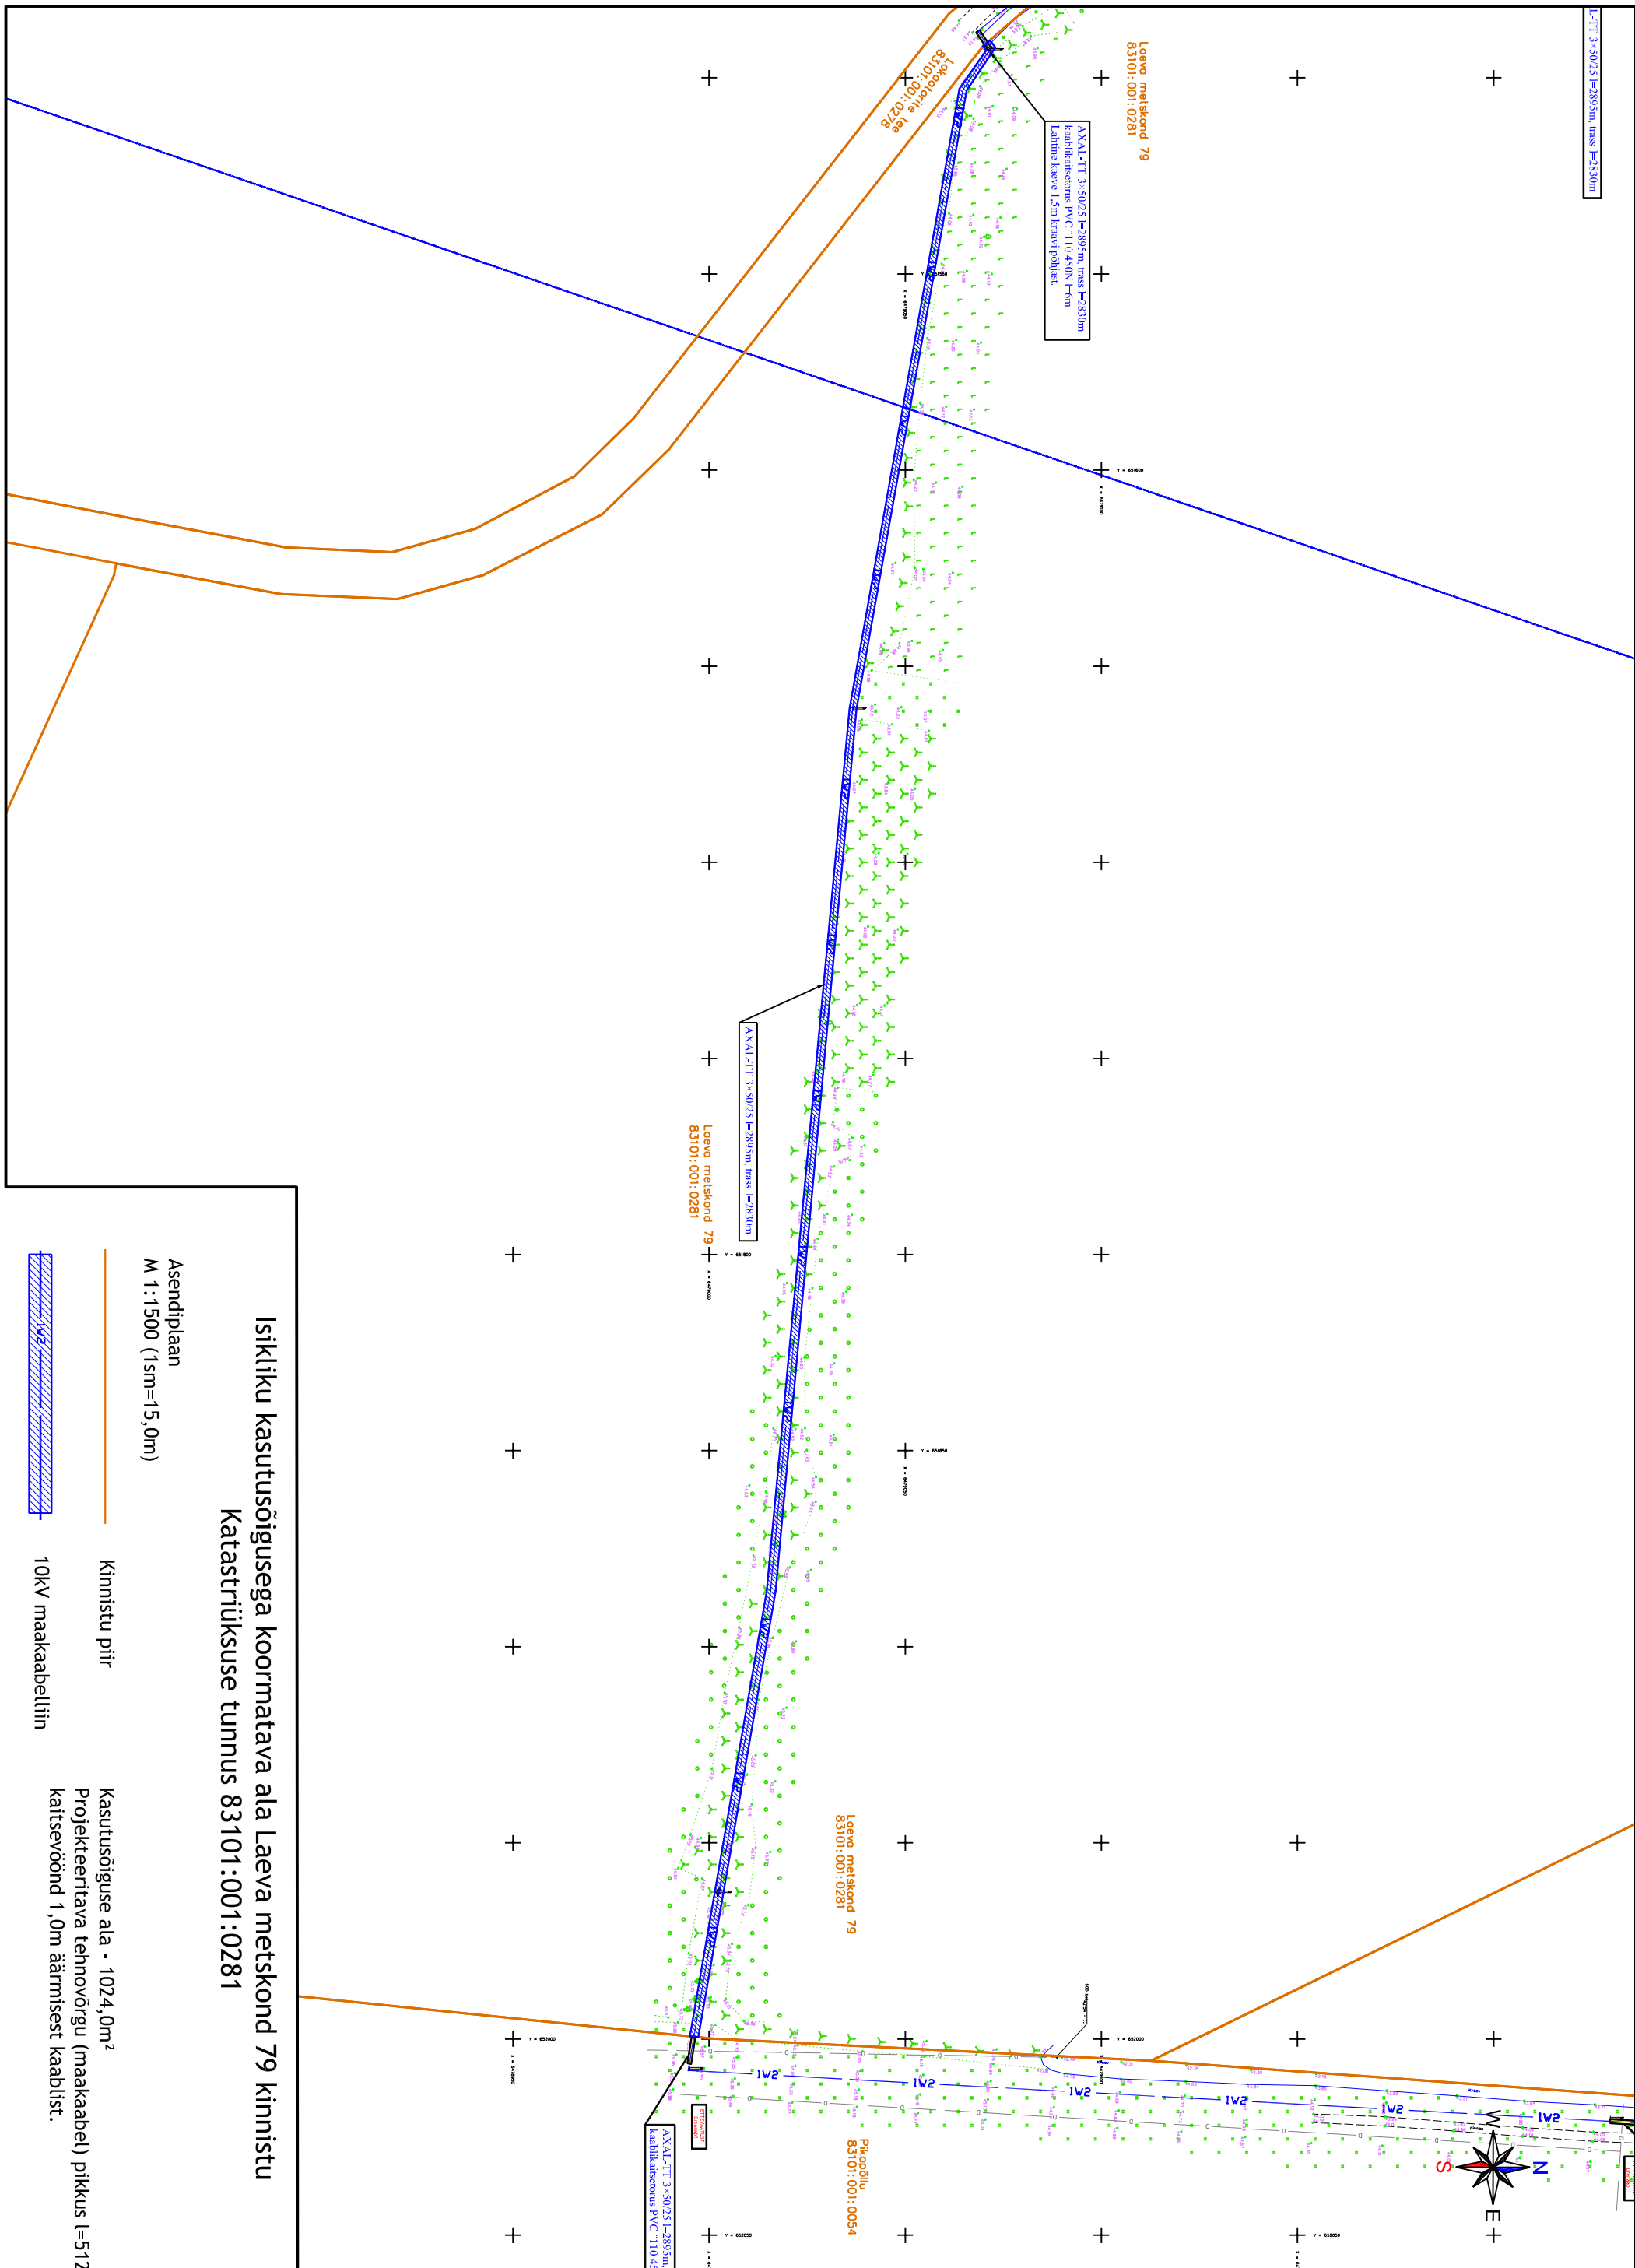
Isikliku kasutusõigusega koormatava ala Laeva metskond 79 kinnistu
Katastriüksuse tunnus 83101:001:0281

Asendiplaan
M 1:1500 (1sm=15,0m)

Kinnistu piir

10kV maakaabelliin

Kasutusõiguse ala - 1024,0m²
Projekteeritava tehnovõrgu (maakaabel) pikkus l=512
kaitsevöönd 1,0m äärmisest kaablist.

Laevo metskond 79
83101:001:0281

Lokootorite tee
83101:001:0278

AXAL-TT 3×50/25 l=2895m, trass l=2830m
kaablikaitsetorus PVC 110 450N l=6m
Lahtine kaeve 1,5m kraavi põhjast.

AXAL-TT 3×50/25 l=2895m, trass l=2830m

Laevo metskond 79
83101:001:0281

Laevo metskond 79
83101:001:0281

Pikapõllu
83101:001:0054

AXAL-TT 3×50/25 l=2895m,
kaablikaitsetorus PVC 110 4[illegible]

L-TT 3×50/25 l=2895m, trass l=2830m

1W2

1W2

1W2

1W2

1W2

1W2

1W2

W
S
N
E